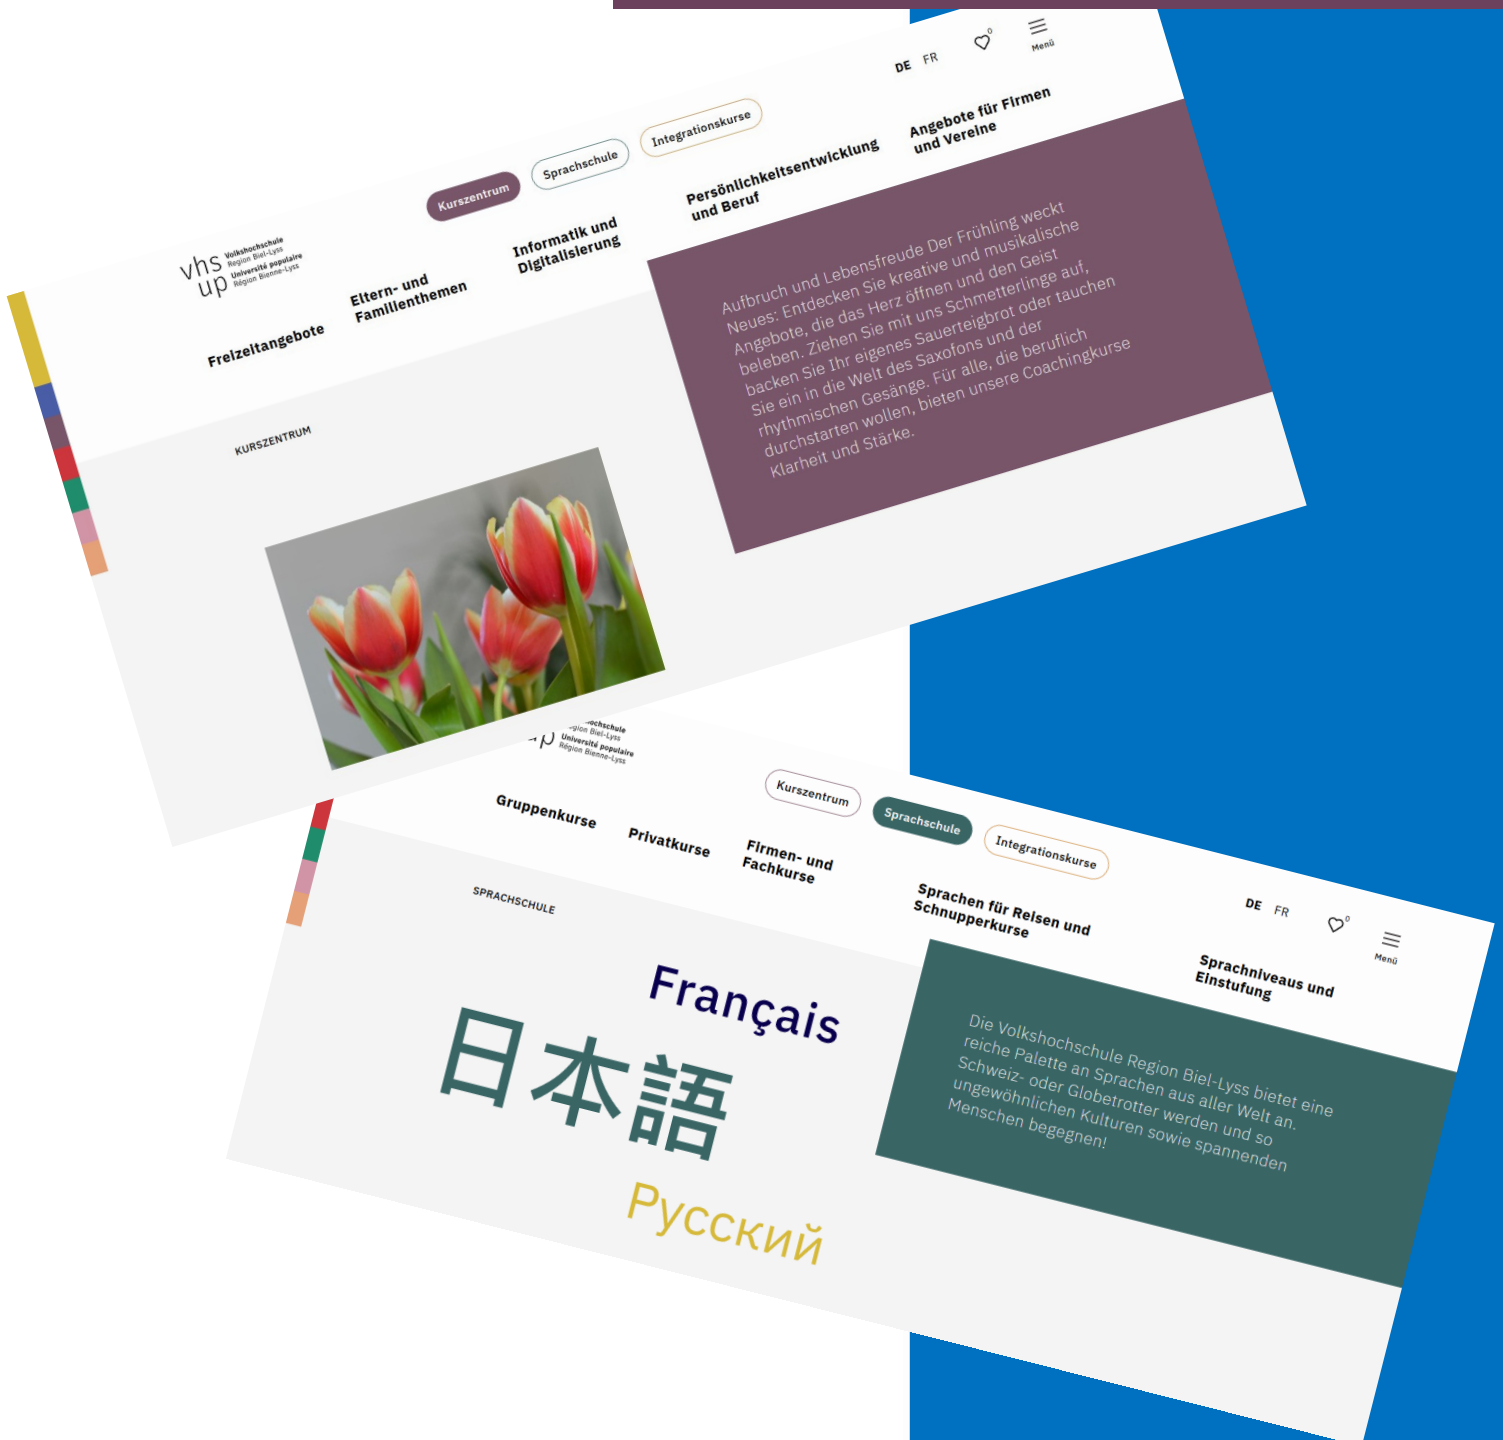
vhs up Volkshochschule Region Biel-Lyss Université populaire Région Bienne-Lyss

Kurszentrum Sprachschule Integrationskurse

DE FR 0 Menü

Freizeitangebote Eltern- und Familienthemen Informatik und Digitalisierung Persönlichkeitsentwicklung und Beruf Angebote für Firmen und Vereine

KURSZENTRUM

Aufbruch und Lebensfreude Der Frühling weckt Neues: Entdecken Sie kreative und musikalische Angebote, die das Herz öffnen und den Geist beleben. Ziehen Sie mit uns Schmetterlinge auf, backen Sie Ihr eigenes Sauerteigbrot oder tauchen Sie ein in die Welt des Saxofons und der rhythmischen Gesänge. Für alle, die beruflich durchstarten wollen, bieten unsere Coachingkurse Klarheit und Stärke.

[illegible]ochschule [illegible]gion Biel-Lyss Université populaire Région Bienne-Lyss

Kurszentrum Sprachschule Integrationskurse

DE FR 0 Menü

Gruppenkurse Privatkurse Firmen- und Fachkurse Sprachen für Reisen und Schnupperkurse Sprachniveaus und Einstufung

SPRACHSCHULE

Français
日本語
Русский

Die Volkshochschule Region Biel-Lyss bietet eine reiche Palette an Sprachen aus aller Welt an. Schweiz- oder Globetrotter werden und so ungewöhnlichen Kulturen sowie spannenden Menschen begegnen!